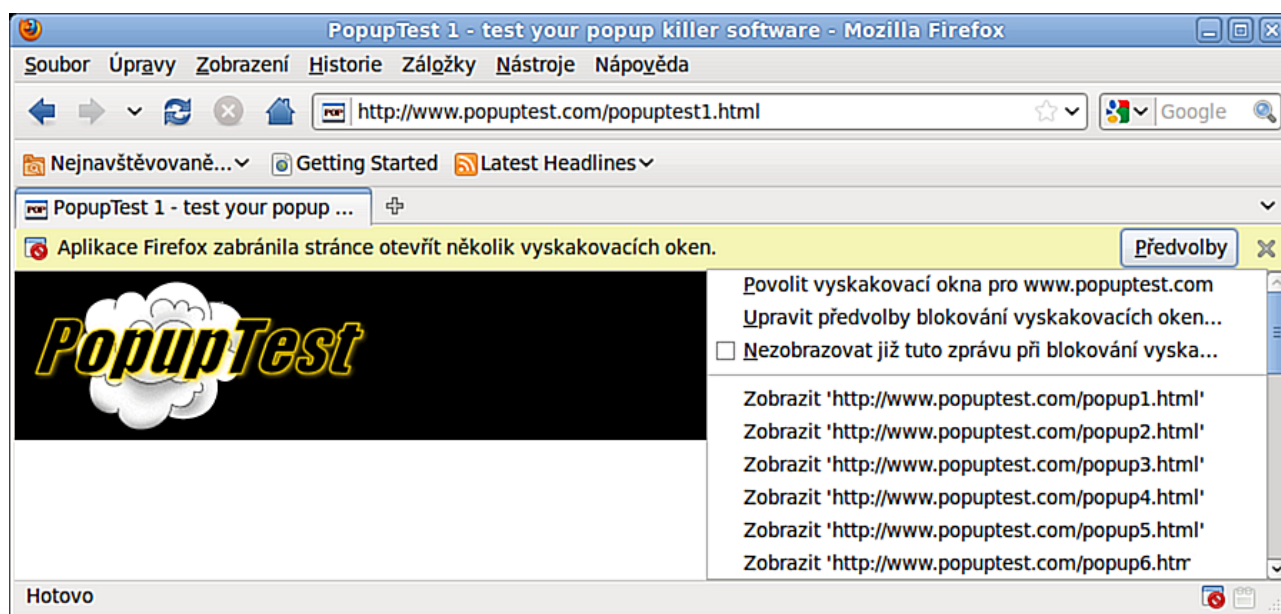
PopupTest 1 - test your popup killer software - Mozilla Firefox

Soubor Úpravy Zobrazení Historie Záložky Nástroje Nápověda

http://www.popuptest.com/popuptest1.html

Google

Nejnavštěvovaně... Getting Started Latest Headlines

PopupTest 1 - test your popup ...

Aplikace Firefox zabránila stránce otevřít několik vyskakovacích oken.

Předvolby

PopupTest

Povolit vyskakovací okna pro www.popuptest.com
Upravit předvolby blokování vyskakovacích oken...
Nezobrazovat již tuto zprávu při blokování vyska...

Zobrazit 'http://www.popuptest.com/popup1.html'
Zobrazit 'http://www.popuptest.com/popup2.html'
Zobrazit 'http://www.popuptest.com/popup3.html'
Zobrazit 'http://www.popuptest.com/popup4.html'
Zobrazit 'http://www.popuptest.com/popup5.html'
Zobrazit 'http://www.popuptest.com/popup6.htm

Hotovo